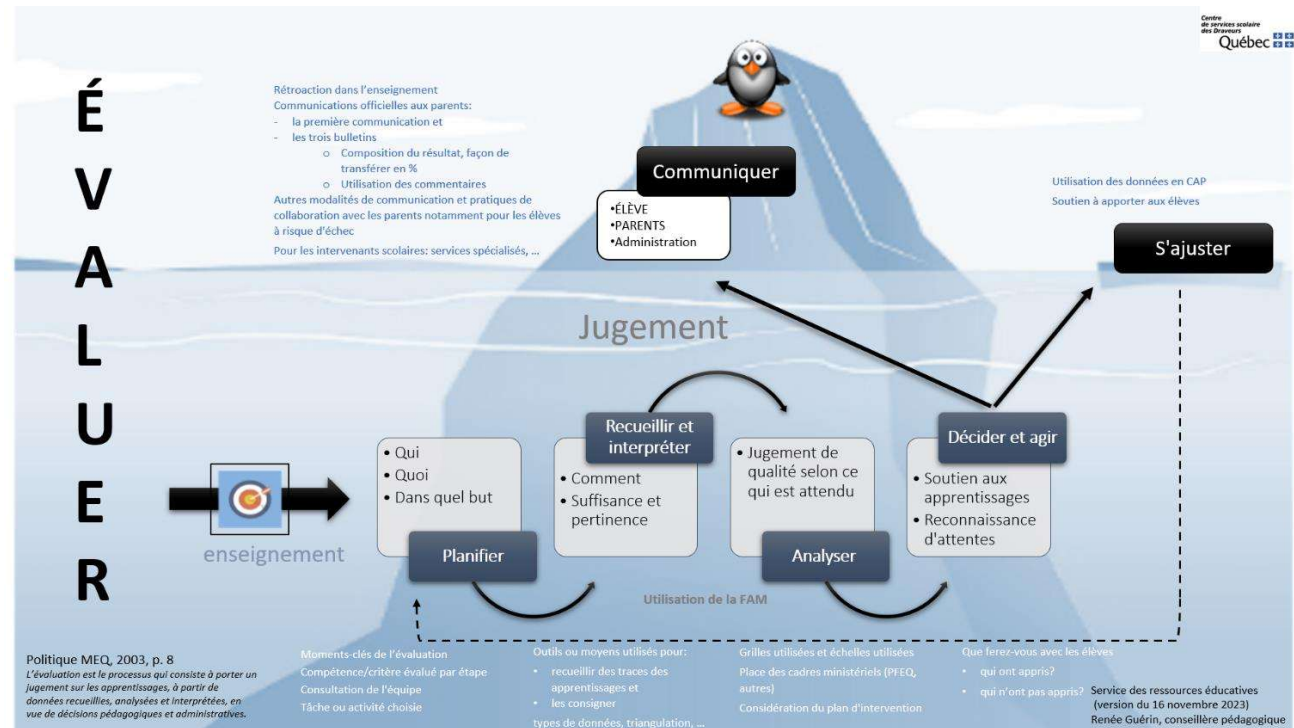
Centre de services scolaire des Draveurs
Québec

É
V
A
L
U
E
R

Rétroaction dans l'enseignement
Communications officielles aux parents:
- la première communication et
- les trois bulletins
o Composition du résultat, façon de transférer en %
o Utilisation des commentaires
Autres modalités de communication et pratiques de collaboration avec les parents notamment pour les élèves à risque d'échec
Pour les intervenants scolaires: services spécialisés, ...

Communiquer
•ÉLÈVE
•PARENTS
•Administration

Utilisation des données en CAP
Soutien à apporter aux élèves

S'ajuster

Jugement

enseignement

• Qui
• Quoi
• Dans quel but
Planifier

Recueillir et interpréter
• Comment
• Suffisance et pertinence

• Jugement de qualité selon ce qui est attendu
Analyser

Décider et agir
• Soutien aux apprentissages
• Reconnaissance d'attentes

Utilisation de la FAM

Politique MEQ, 2003, p. 8
L'évaluation est le processus qui consiste à porter un jugement sur les apprentissages, à partir de données recueillies, analysées et interprétées, en vue de décisions pédagogiques et administratives.

Moments-clés de l'évaluation
Compétence/critère évalué par étape
Consultation de l'équipe
Tâche ou activité choisie

Outils ou moyens utilisés pour:
• recueillir des traces des apprentissages et
• les consigner
types de données, triangulation, ...

Grilles utilisées et échelles utilisées
Place des cadres ministériels (PFEQ, autres)
Considération du plan d'intervention

Que ferez-vous avec les élèves
• qui ont appris?
• qui n'ont pas appris?

Service des ressources éducatives (version du 16 novembre 2023)
Renée Guérin, conseillère pédagogique